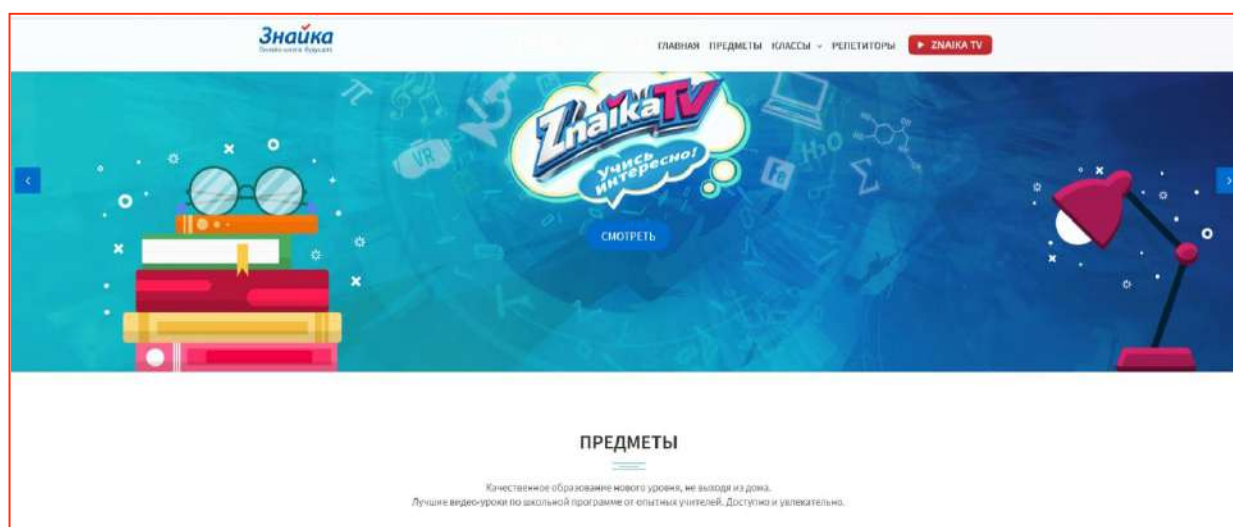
Знайка
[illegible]

ГЛАВНАЯ ПРЕДМЕТЫ КЛАССЫ ⌄ РЕПЕТИТОРЫ ▶ ZNAIKA TV

ZnaikaTV
Учись интересно!

СМОТРЕТЬ

ПРЕДМЕТЫ

Качественное образование нового уровня, не выходя из дома.
Лучшие видео-уроки по школьной программе от опытных учителей. Доступно и увлекательно.